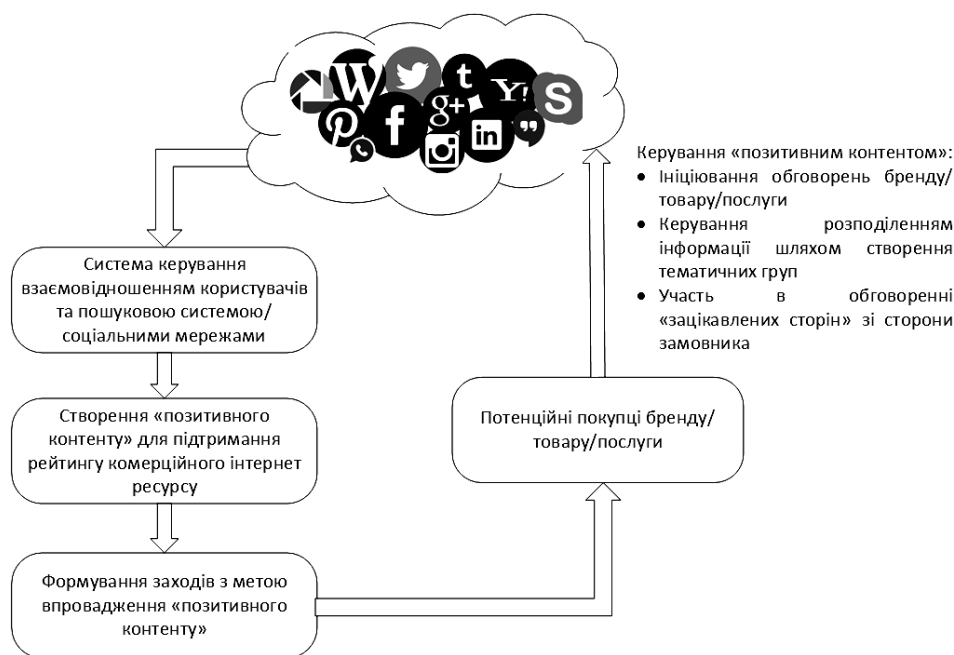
W t Y! S g+ f in

Керування «позитивним контентом»:
- Ініціювання обговорень бренду/товару/послуги
- Керування розподіленням інформації шляхом створення тематичних груп
- Участь в обговоренні «зацікавлених сторін» зі сторони замовника

Система керування взаємовідношенням користувачів та пошуковою системою/соціальними мережами

Створення «позитивного контенту» для підтримання рейтингу комерційного інтернет ресурсу

Формування заходів з метою впровадження «позитивного контенту»

Потенційні покупці бренду/товару/послуги